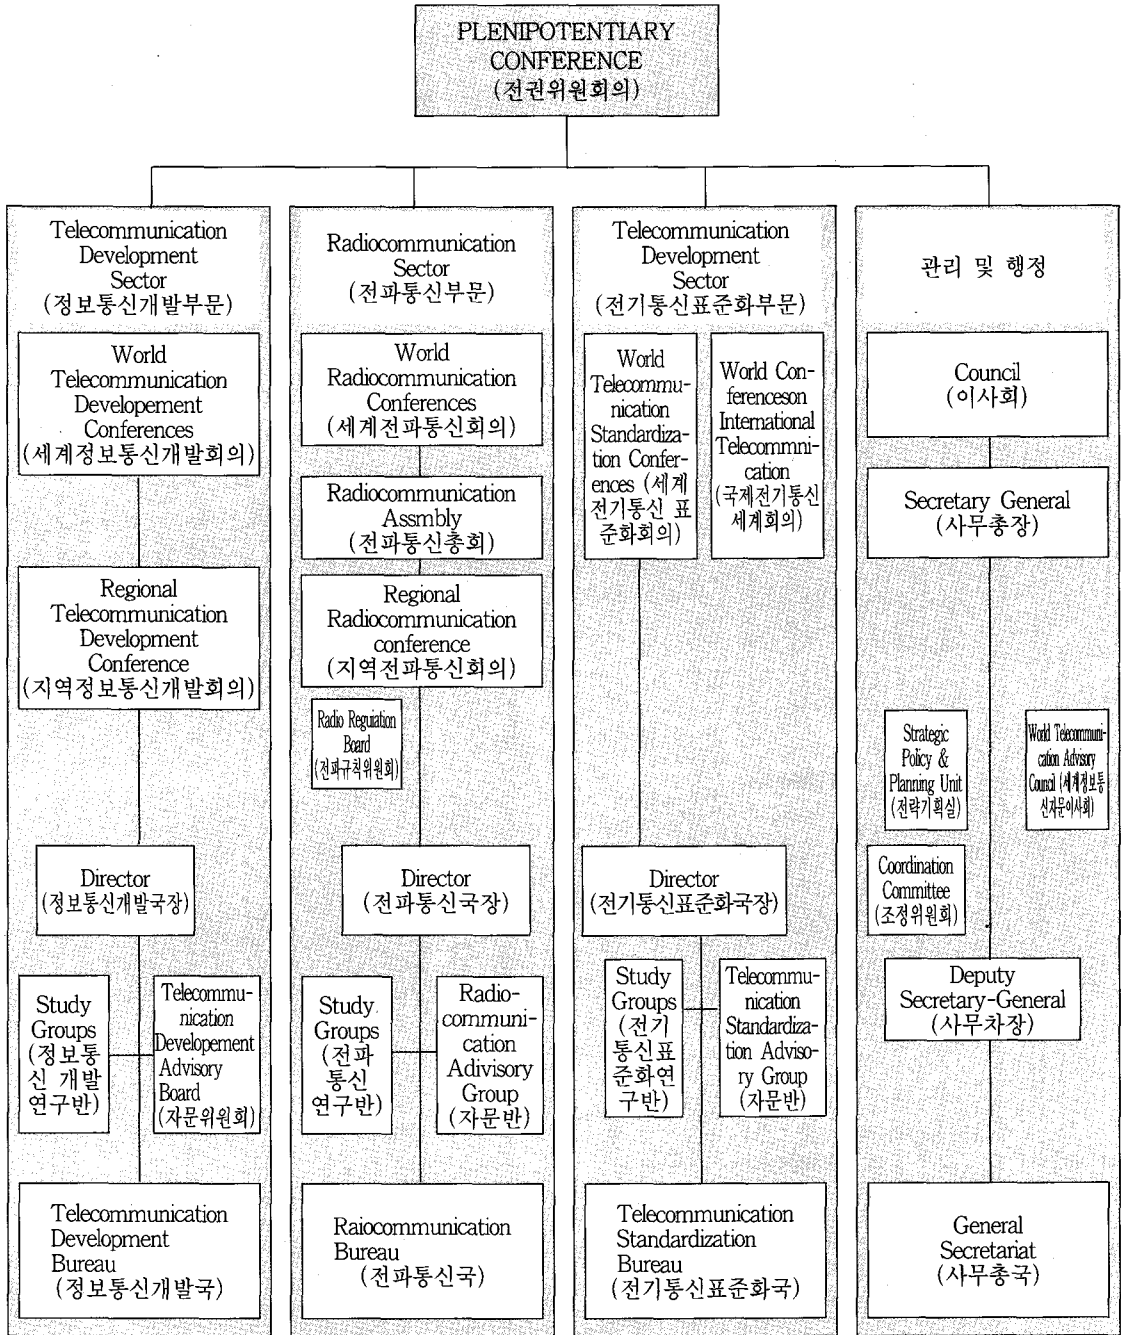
PLENIPOTENTIARY CONFERENCE (전권위원회의)

Telecommunication Development Sector (정보통신개발부문)

World Telecommunication Developement Conferences (세계정보통신개발회의)

Regional Telecommunication Development Conference (지역정보통신개발회의)

Director (정보통신개발국장)

Study Groups (정보통신 개발 연구반)

Telecommunication Developement Advisory Board (자문위원회)

Telecommunication Development Bureau (정보통신개발국)

Radiocommunication Sector (전파통신부문)

World Radiocommunication Conferences (세계전파통신회의)

Radiocommunication Assmbly (전파통신총회)

Regional Radiocommunication conference (지역전파통신회의)

Radio Reguation Board (전파규칙위원회)

Director (전파통신국장)

Study Groups (전파통신 연구반)

Radio-communication Advisory Group (자문반)

Raiocommunication Bureau (전파통신국)

Telecommunication Development Sector (전기통신표준화부문)

World Telecommunication Standardization Conferences (세계전기통신 표준화회의)

World Conferenceson International Telecommnication (국제전기통신세계회의)

Director (전기통신표준화국장)

Study Groups (전기통신표준화연구반)

Telecommunication Standardization Advisory Group (자문반)

Telecommunication Standardization Bureau (전기통신표준화국)

관리 및 행정

Council (이사회)

Secretary General (사무총장)

Strategic Policy & Planning Unit (전략기획실)

World Telecommunication Advisory Council (세계정보통신자문이사회)

Coordination Committee (조정위원회)

Deputy Secretary-General (사무차장)

General Secretariat (사무총국)